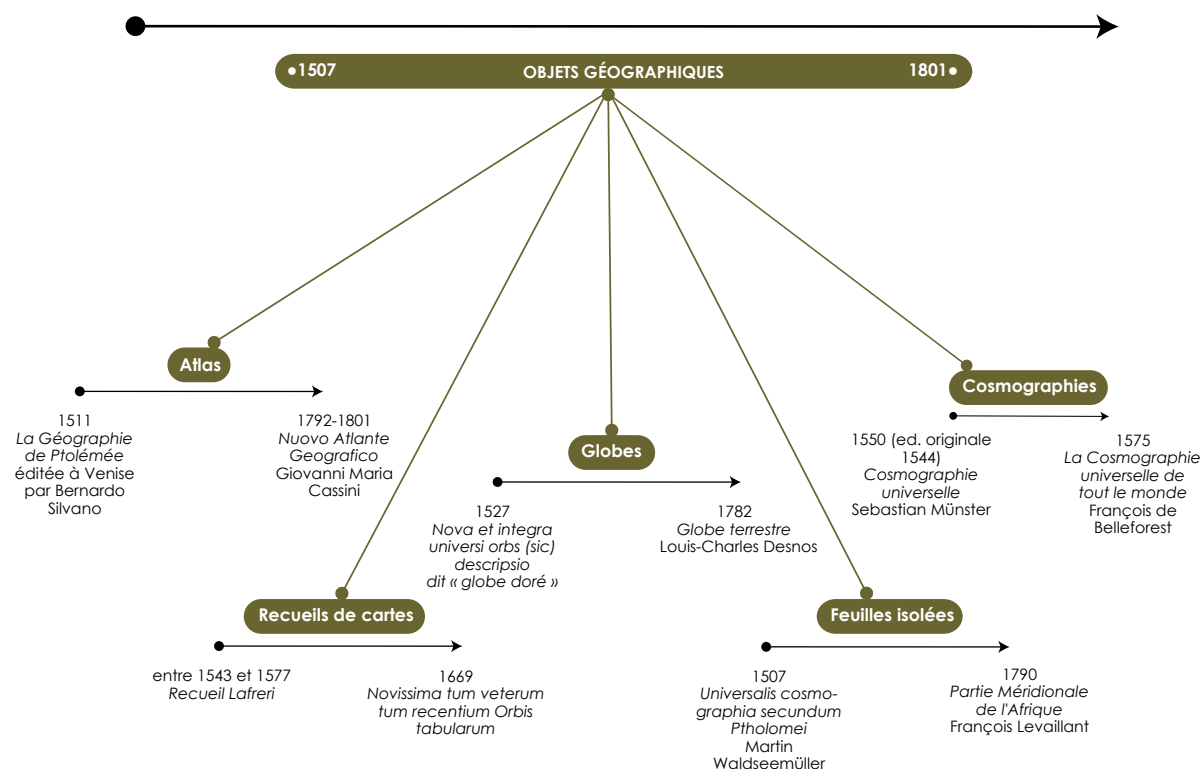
1507 OBJETS GÉOGRAPHIQUES 1801

Atlas

1511
La Géographie de Ptolémée
éditée à Venise par Bernardo Silvano

1792-1801
Nuovo Atlante Geografico
Giovanni Maria Cassini

Globes

1527
Nova et integra universi orbs (sic) descripsio
dit « globe doré »

1782
Globe terrestre
Louis-Charles Desnos

Cosmographies

1550 (ed. originale 1544)
Cosmographie universelle
Sebastian Münster

1575
La Cosmographie universelle de tout le monde
François de Belleforest

Recueils de cartes

entre 1543 et 1577
Recueil Lafreri

1669
Novissima tum veterum tum recentium Orbis tabularum

Feuilles isolées

1507
Universalis cosmographia secundum Ptholomei
Martin Waldseemüller

1790
Partie Méridionale de l'Afrique
François Levaillant